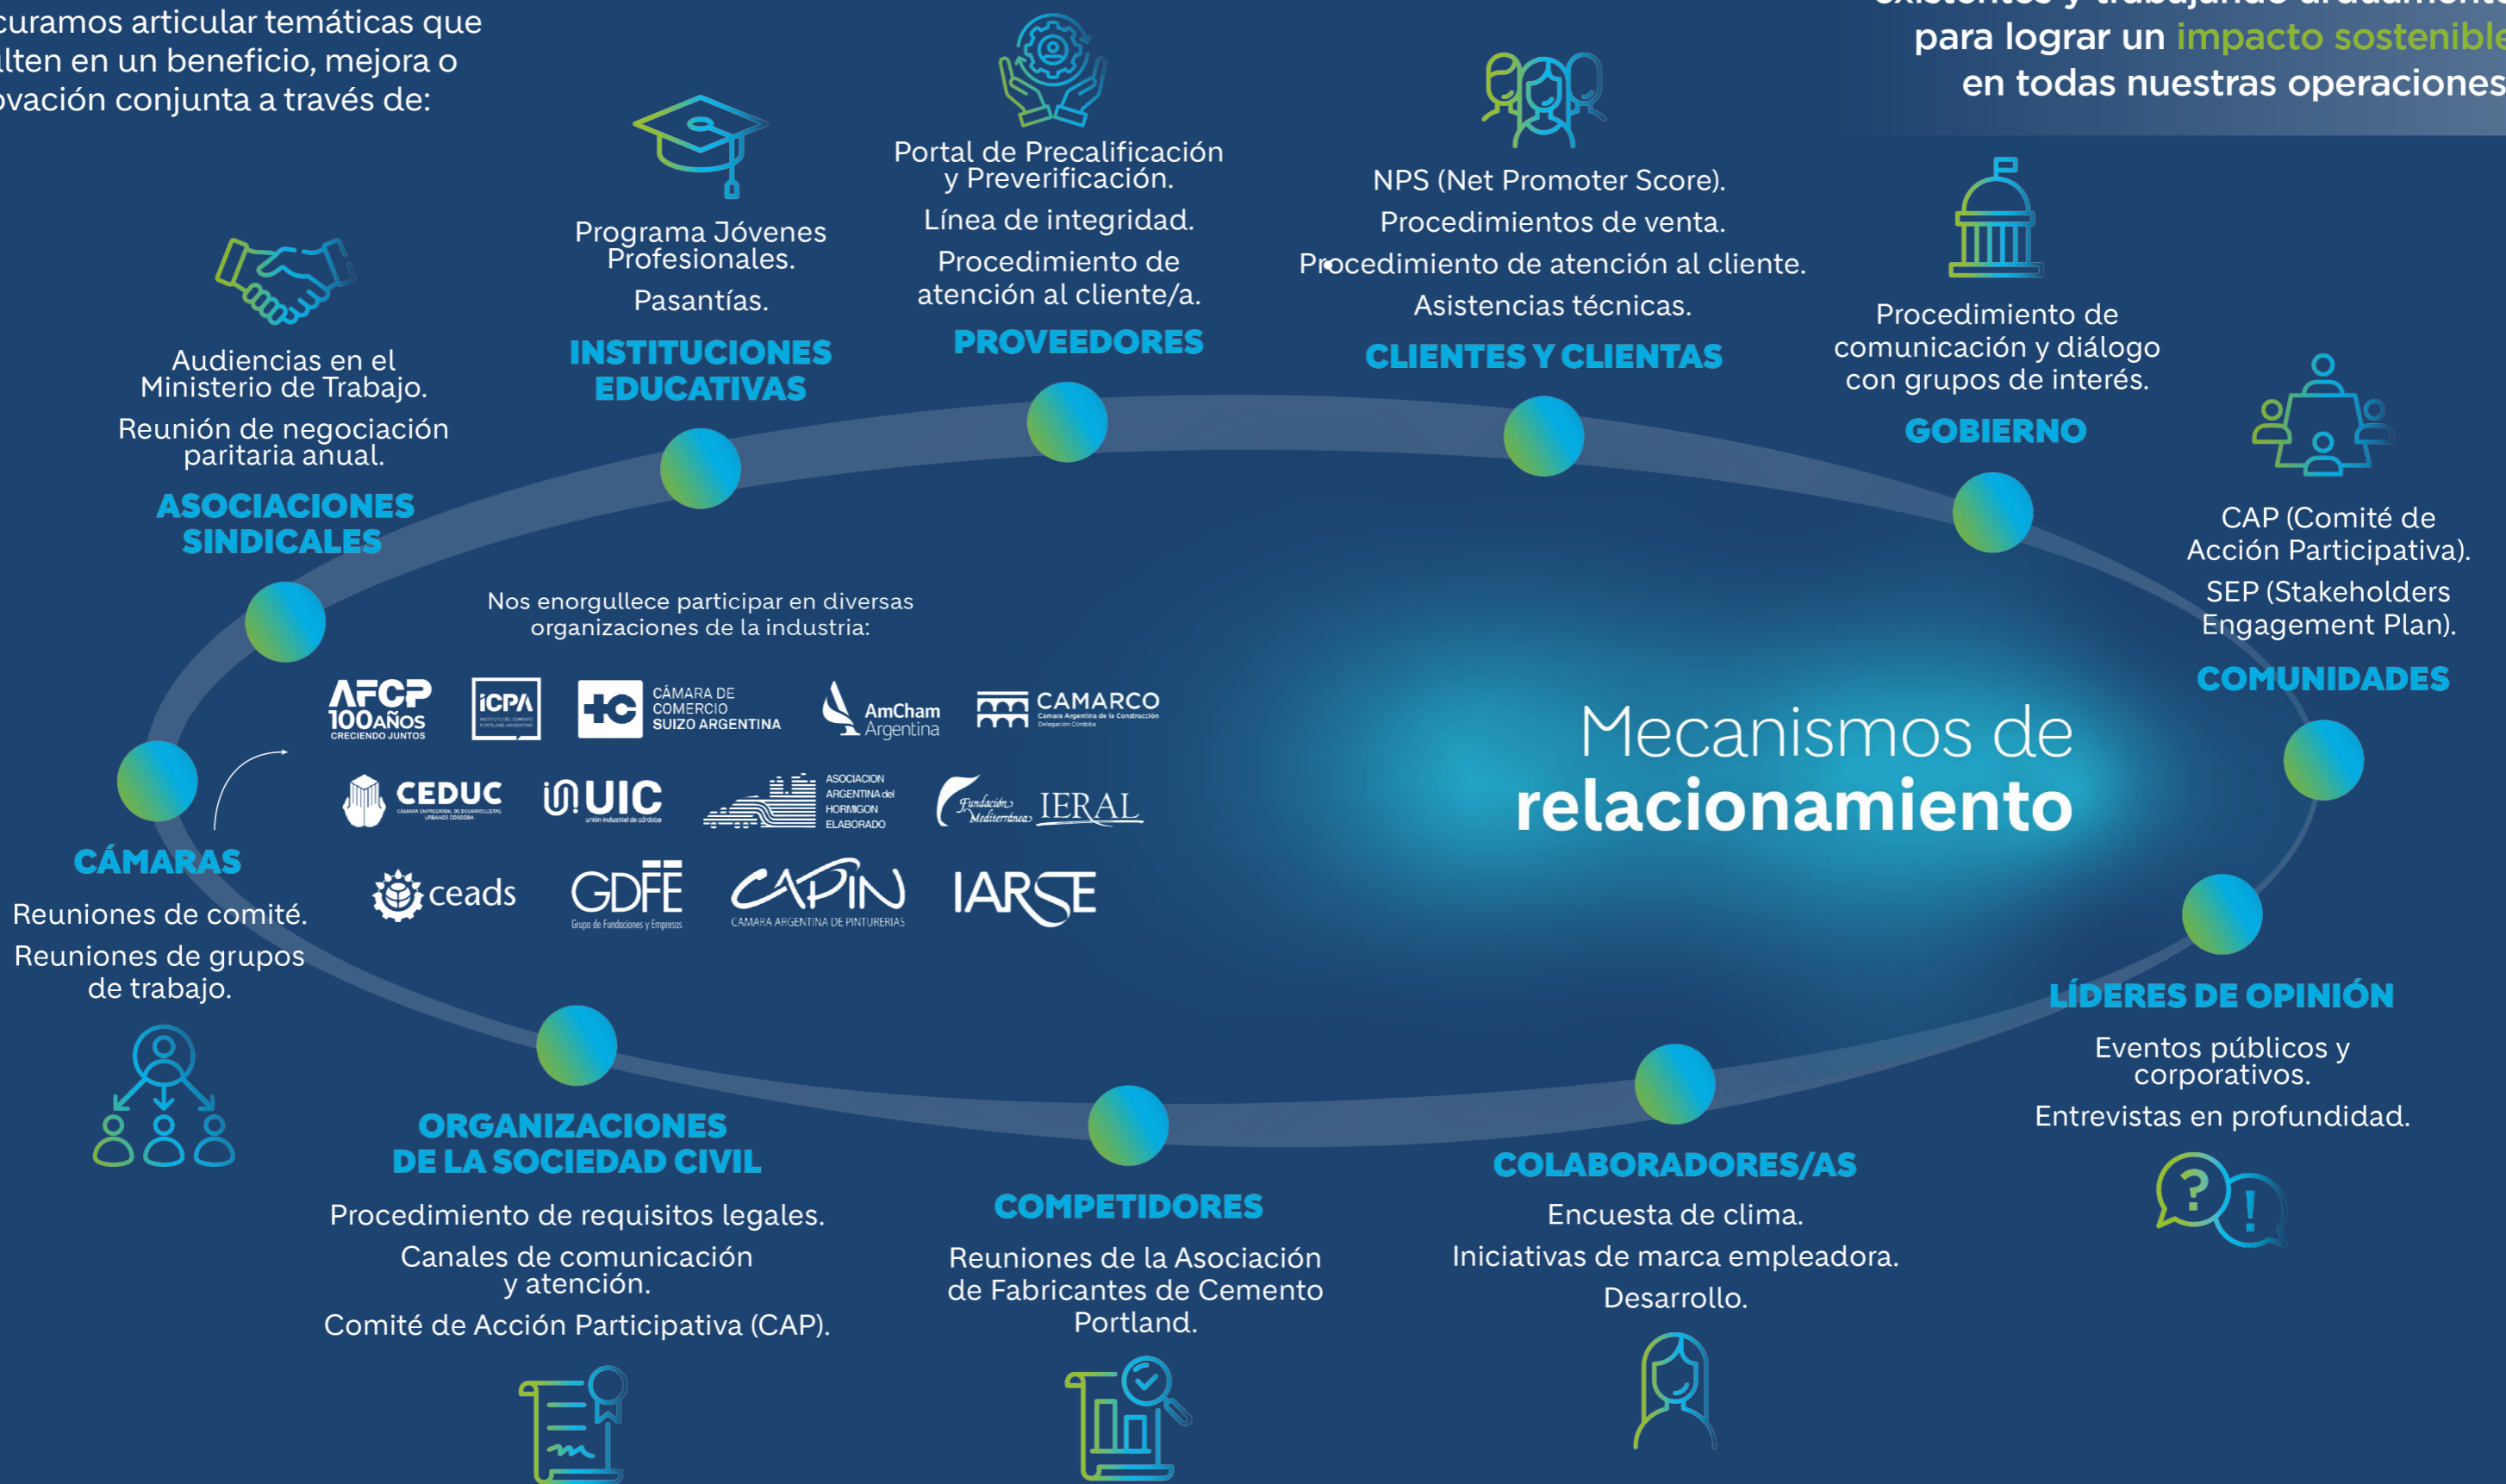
curamos articular temáticas que lten en un beneficio, mejora o ovación conjunta a través de:

para lograr un impacto sostenible en todas nuestras operaciones

Audiencias en el Ministerio de Trabajo.

Reunión de negociación paritaria anual.

ASOCIACIONES SINDICALES

Programa Jóvenes Profesionales.

Pasantías.

INSTITUCIONES EDUCATIVAS

Portal de Precalificación y Preverificación.

Línea de integridad.

Procedimiento de atención al cliente/a.

PROVEEDORES

NPS (Net Promoter Score).

Procedimientos de venta.

Procedimiento de atención al cliente.

Asistencias técnicas.

CLIENTES Y CLIENTAS

Procedimiento de comunicación y diálogo con grupos de interés.

GOBIERNO

CAP (Comité de Acción Participativa).

SEP (Stakeholders Engagement Plan).

COMUNIDADES

Nos enorgullece participar en diversas organizaciones de la industria:

AFCP 100 AÑOS CRECIENDO JUNTOS

iCPA

CÁMARA DE COMERCIO SUIZO ARGENTINA

AmCham Argentina

CAMARCO Camara Argentina de la Construcción Delegación Córdoba

CEDUC

UIC unión industrial de córdoba

ASOCIACION ARGENTINA del HORMIGON ELABORADO

Fundación Mediterránea IERAL

ceads

GDFE Grupo de Fundaciones y Empresas

CAPIN CAMARA ARGENTINA DE PINTURERIAS

IARSE

Mecanismos de relacionamiento

CÁMARAS

Reuniones de comité.

Reuniones de grupos de trabajo.

LÍDERES DE OPINIÓN

Eventos públicos y corporativos.

Entrevistas en profundidad.

ORGANIZACIONES DE LA SOCIEDAD CIVIL

Procedimiento de requisitos legales.

Canales de comunicación y atención.

Comité de Acción Participativa (CAP).

COMPETIDORES

Reuniones de la Asociación de Fabricantes de Cemento Portland.

COLABORADORES/AS

Encuesta de clima.

Iniciativas de marca empleadora.

Desarrollo.